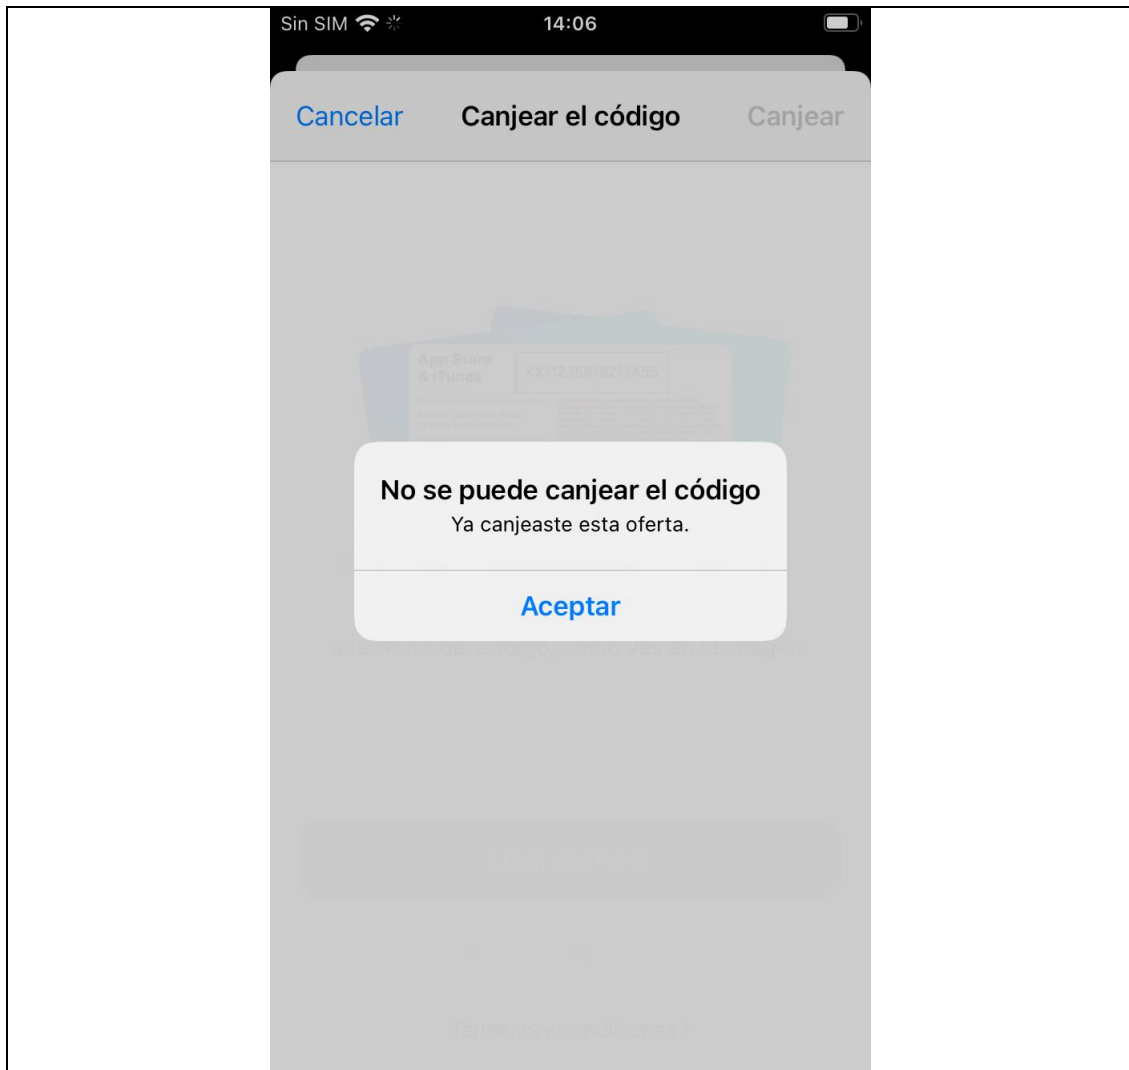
Sin SIM 14:06

Cancelar Canjear el código Canjear

App Store & iTunes XX1123581321345S

No se puede canjear el código
Ya canjeaste esta oferta.

Aceptar

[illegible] del código, como ves en la imagen.

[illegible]

Términos y condiciones >